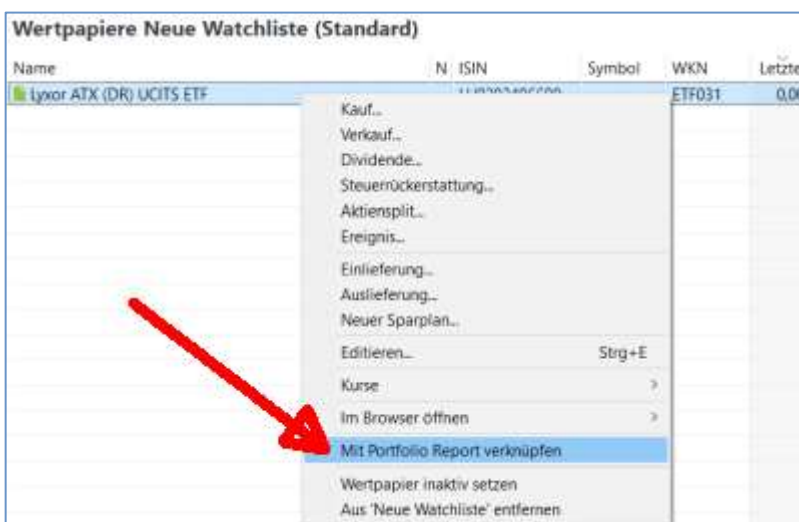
Wertpapiere Neue Watchliste (Standard)

| Name | N | ISIN | Symbol | WKN | Letzte |
|---|---|---|---|---|---|
| Lyxor ATX (DR) UCITS ETF | | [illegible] | | ETF031 | 0,0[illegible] |

Kauf...
Verkauf...
Dividende...
Steuerrückerstattung...
Aktiensplit...
Ereignis...
Einlieferung...
Auslieferung...
Neuer Sparplan...
Editieren... Strg+E
Kurse
Im Browser öffnen
Mit Portfolio Report verknüpfen
Wertpapier inaktiv setzen
Aus 'Neue Watchliste' entfernen